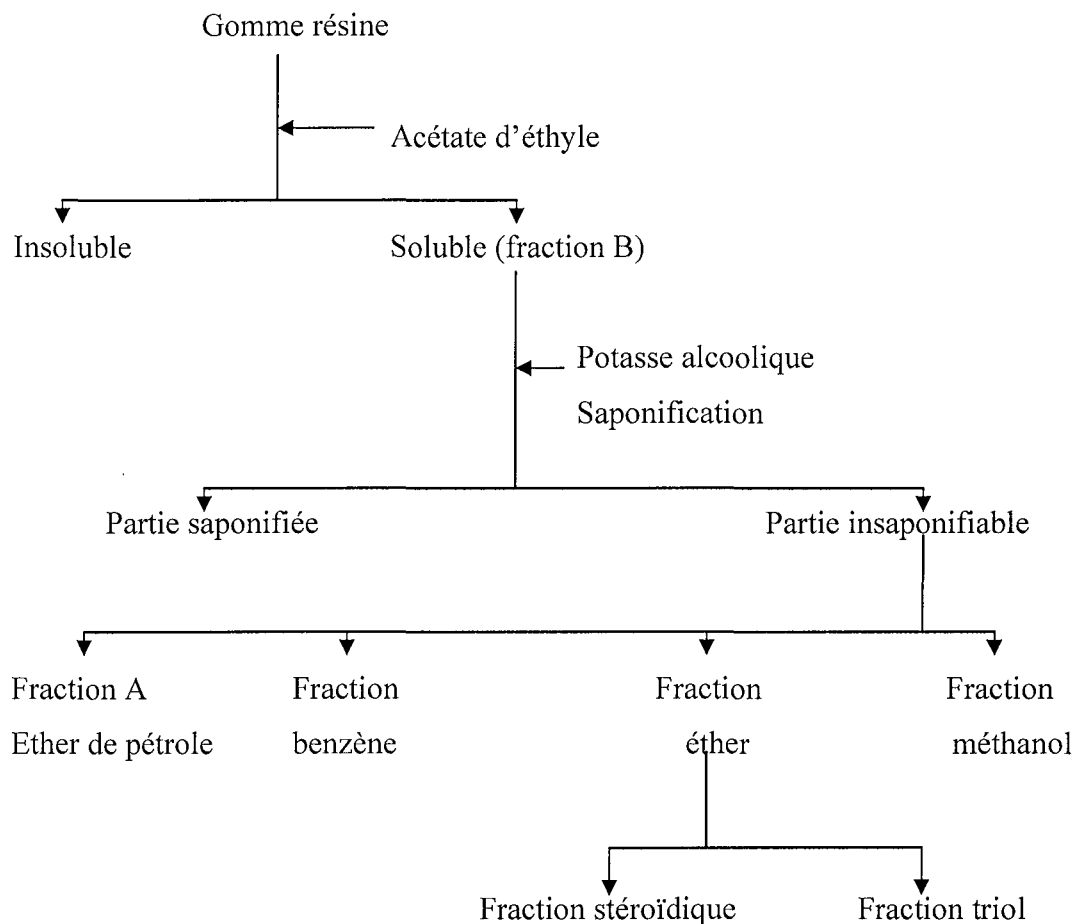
Gomme résine

Acétate d'éthyle

Insoluble

Soluble (fraction B)

Potasse alcoolique

Saponification

Partie saponifiée

Partie insaponifiable

Fraction A
Ether de pétrole

Fraction
benzène

Fraction
éther

Fraction
méthanol

Fraction stéroïdique

Fraction triol